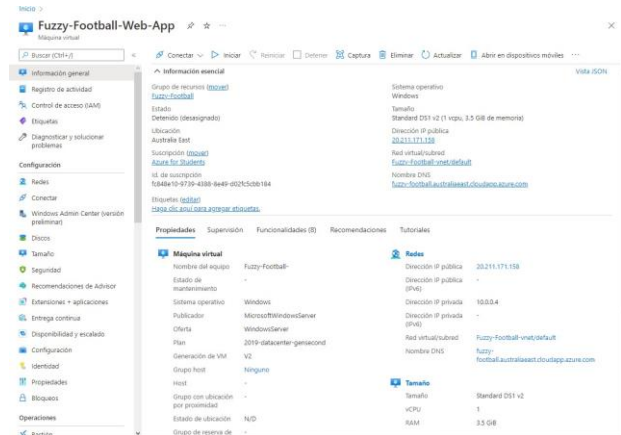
Inicio >

Fuzzy-Football-Web-App

Máquina virtual

Buscar (Ctrl+/)

Conectar | Iniciar | Reiniciar | Detener | Captura | Eliminar | Actualizar | Abrir en dispositivos móviles | ···

Información general
Registro de actividad
Control de acceso (IAM)
Etiquetas
Diagnosticar y solucionar problemas

Configuración
Redes
Conectar
Windows Admin Center (versión preliminar)
Discos
Tamaño
Seguridad
Recomendaciones de Advisor
Extensiones + aplicaciones
Entrega continua
Disponibilidad y escalado
Configuración
Identidad
Propiedades
Bloqueos

Operaciones
Bastión

Información esencial

Vista JSON

Grupo de recursos (mover)
Fuzzy-Football

Estado
Detenido (desasignado)

Ubicación
Australia East

Suscripción (mover)
Azure for Students

Id. de suscripción
fc848e10-9739-4388-8e49-d02fc5cbb184

Etiquetas (editar)
Haga clic aquí para agregar etiquetas.

Sistema operativo
Windows

Tamaño
Standard DS1 v2 (1 vcpu, 3.5 GiB de memoria)

Dirección IP pública
20.211.171.158

Red virtual/subred
Fuzzy-Football-vnet/default

Nombre DNS
fuzzy-football.australiaeast.cloudapp.azure.com

Propiedades | Supervisión | Funcionalidades (8) | Recomendaciones | Tutoriales

Máquina virtual

| | |
|---|---|
| Nombre del equipo | Fuzzy-Football- |
| Estado de mantenimiento | - |
| Sistema operativo | Windows |
| Publicador | MicrosoftWindowsServer |
| Oferta | WindowsServer |
| Plan | 2019-datacenter-gensecond |
| Generación de VM | V2 |
| Grupo host | Ninguno |
| Host | - |
| Grupo con ubicación por proximidad | - |
| Estado de ubicación | N/D |
| Grupo de reserva de | - |

Redes

| | |
|---|---|
| Dirección IP pública | 20.211.171.158 |
| Dirección IP pública (IPv6) | - |
| Dirección IP privada | 10.0.0.4 |
| Dirección IP privada (IPv6) | - |
| Red virtual/subred | Fuzzy-Football-vnet/default |
| Nombre DNS | fuzzy-football.australiaeast.cloudapp.azure.com |

Tamaño

| | |
|---|---|
| Tamaño | Standard DS1 v2 |
| vCPU | 1 |
| RAM | 3.5 GiB |